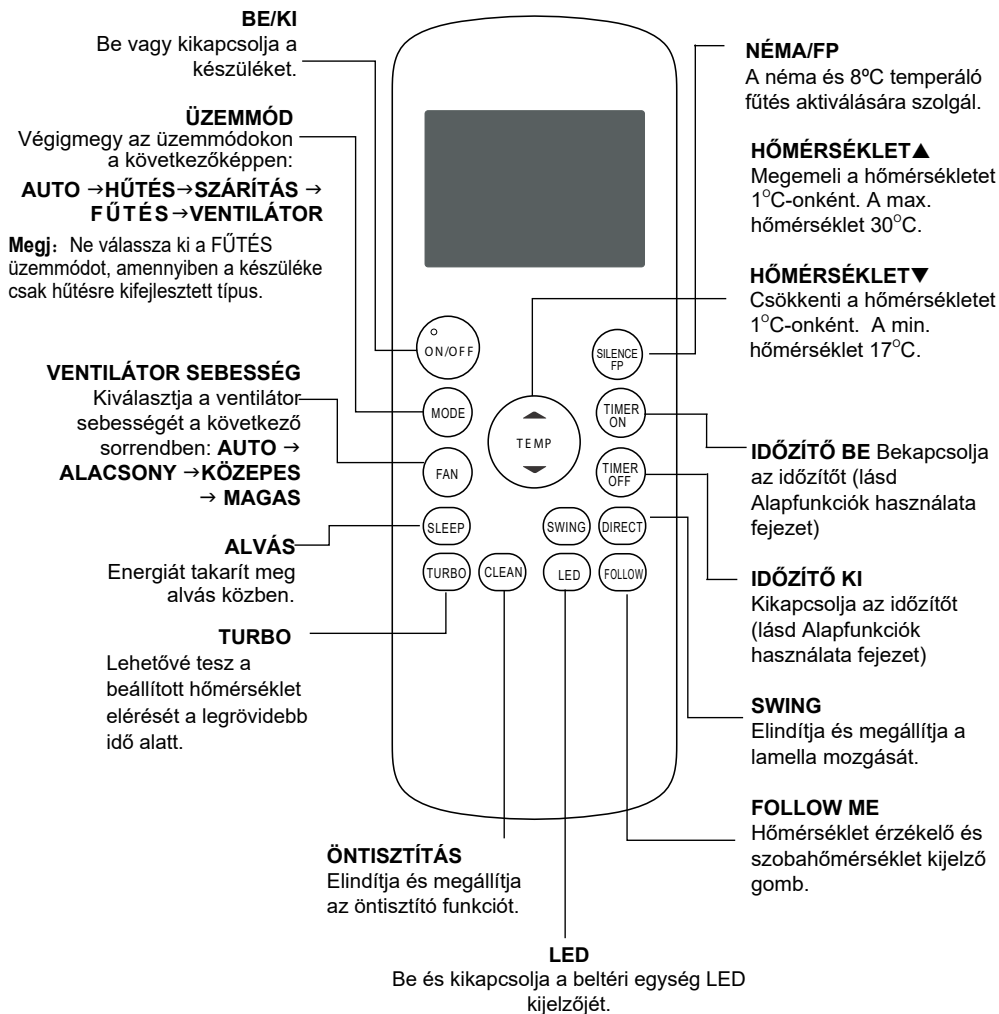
**BE/KI**
Be vagy kikapcsolja a készüléket.

**ÜZEMMÓD**
Végigmegy az üzemmódokon a következőképpen:
**AUTO** →**HŰTÉS**→**SZÁRÍTÁS** → **FŰTÉS**→**VENTILÁTOR**

**Megj**: Ne válassza ki a FŰTÉS üzemmódot, amennyiben a készüléke csak hűtésre kifejlesztett típus.

**VENTILÁTOR SEBESSÉG**
Kiválasztja a ventilátor sebességét a következő sorrendben: **AUTO** → **ALACSONY** →**KÖZEPES** → **MAGAS**

**ALVÁS**
Energiát takarít meg alvás közben.

**TURBO**
Lehetővé tesz a beállított hőmérséklet elérését a legrövidebb idő alatt.

**ÖNTISZTÍTÁS**
Elindítja és megállítja az öntisztító funkciót.

**LED**
Be és kikapcsolja a beltéri egység LED kijelzőjét.

**NÉMA/FP**
A néma és 8ºC temperáló fűtés aktiválására szolgál.

**HŐMÉRSÉKLET▲**
Megemeli a hőmérsékletet 1°C-onként. A max. hőmérséklet 30°C.

**HŐMÉRSÉKLET▼**
Csökkenti a hőmérsékletet 1°C-onként. A min. hőmérséklet 17°C.

**IDŐZÍTŐ BE** Bekapcsolja az időzítőt (lásd Alapfunkciók használata fejezet)

**IDŐZÍTŐ KI**
Kikapcsolja az időzítőt (lásd Alapfunkciók használata fejezet)

**SWING**
Elindítja és megállítja a lamella mozgását.

**FOLLOW ME**
Hőmérséklet érzékelő és szobahőmérséklet kijelző gomb.

ON/OFF
SILENCE FP
MODE
TEMP
TIMER ON
FAN
TIMER OFF
SLEEP
SWING
DIRECT
TURBO
CLEAN
LED
FOLLOW